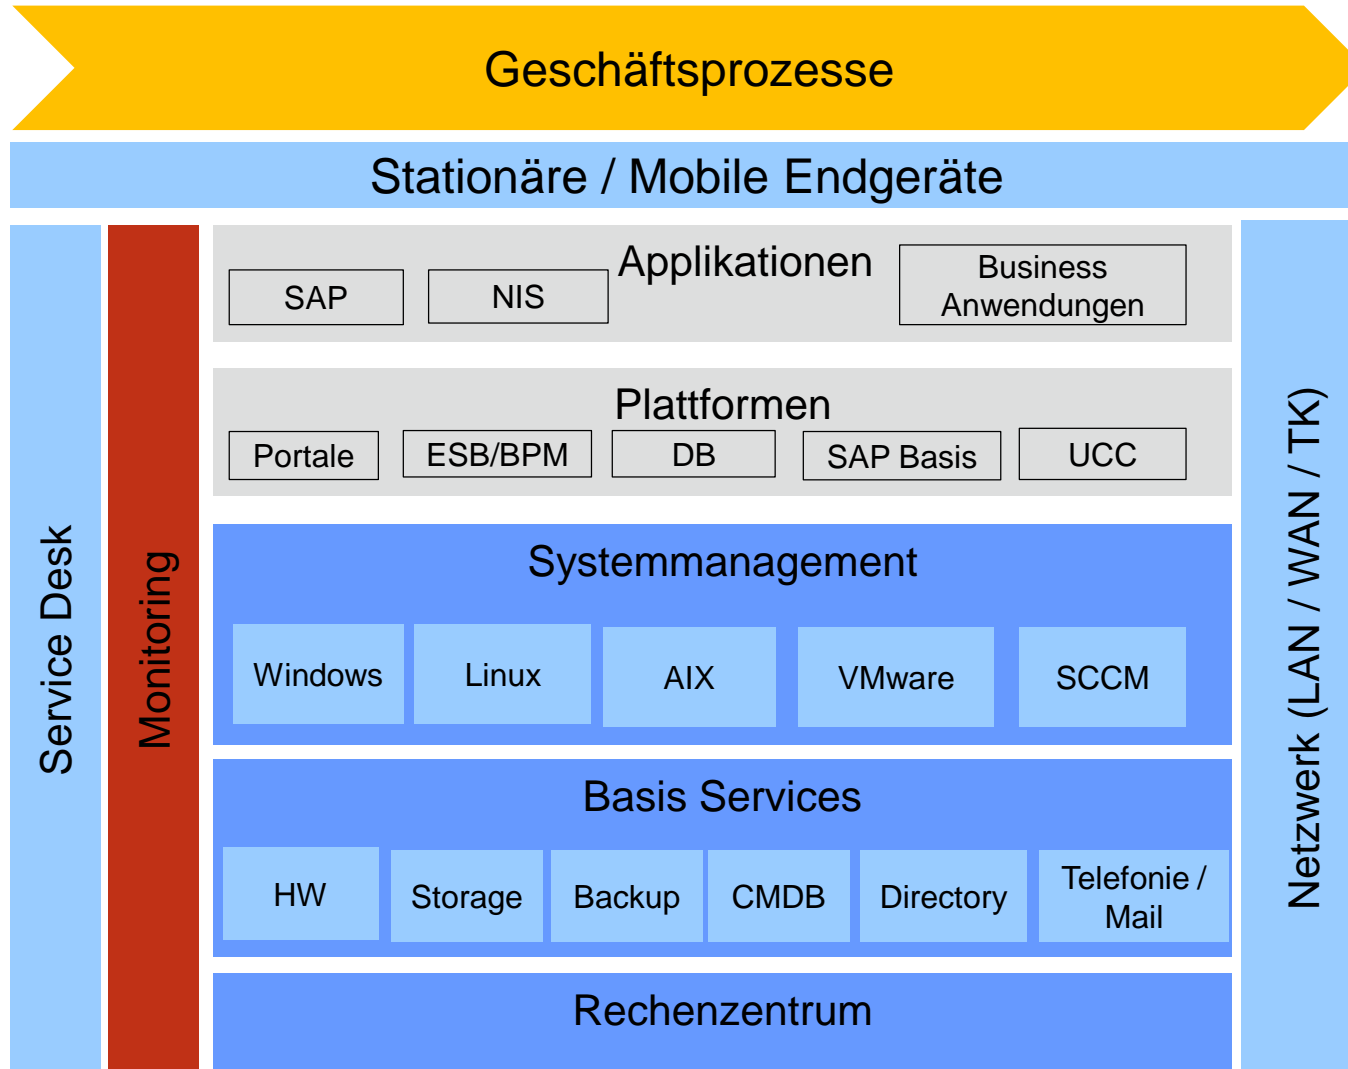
Geschäftsprozesse

Stationäre / Mobile Endgeräte

Service Desk

Monitoring

Applikationen

SAP

NIS

Business Anwendungen

Plattformen

Portale

ESB/BPM

DB

SAP Basis

UCC

Systemmanagement

Windows

Linux

AIX

VMware

SCCM

Basis Services

HW

Storage

Backup

CMDB

Directory

Telefonie / Mail

Rechenzentrum

Netzwerk (LAN / WAN / TK)